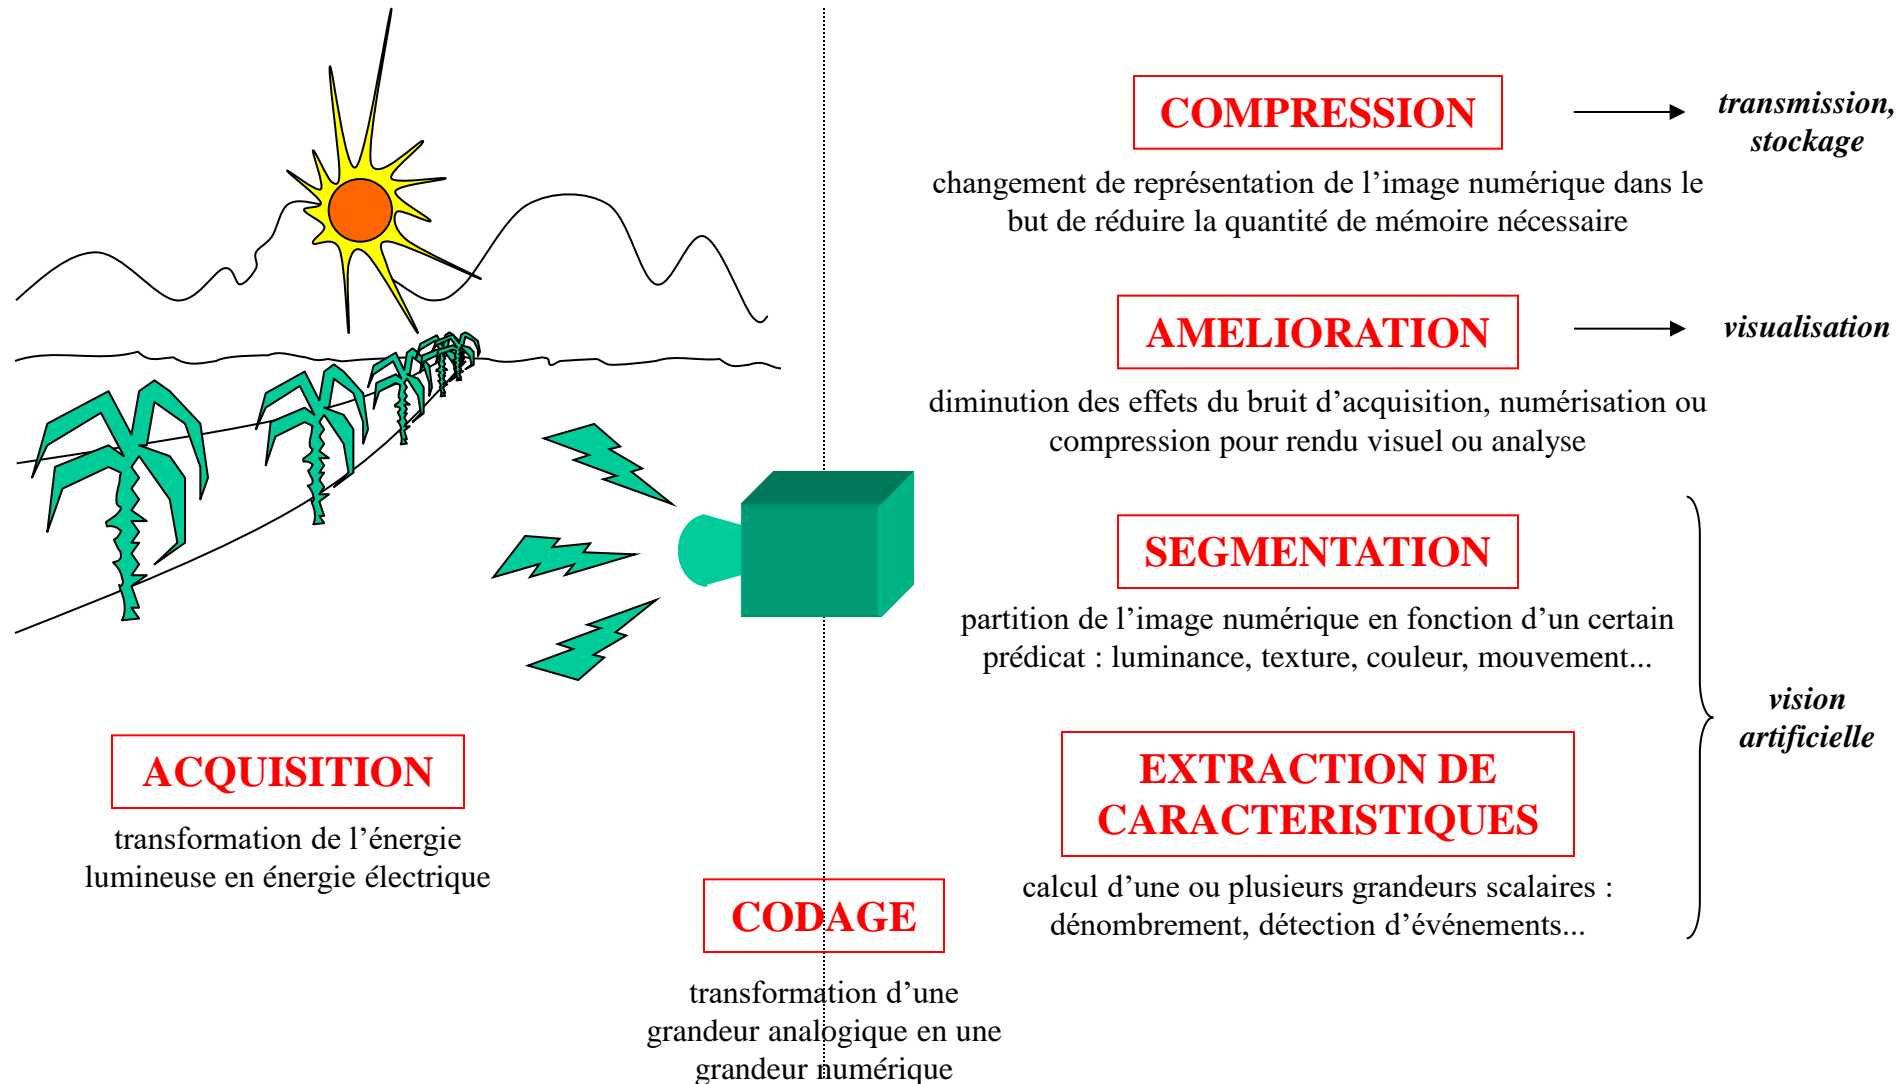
COMPRESSION

transmission, stockage

changement de représentation de l’image numérique dans le but de réduire la quantité de mémoire nécessaire

AMELIORATION

visualisation

diminution des effets du bruit d’acquisition, numérisation ou compression pour rendu visuel ou analyse

SEGMENTATION

partition de l’image numérique en fonction d’un certain prédicat : luminance, texture, couleur, mouvement...

vision artificielle

EXTRACTION DE CARACTERISTIQUES

calcul d’une ou plusieurs grandeurs scalaires : dénombrement, détection d’événements...

ACQUISITION

transformation de l’énergie lumineuse en énergie électrique

CODAGE

transformation d’une grandeur analogique en une grandeur numérique